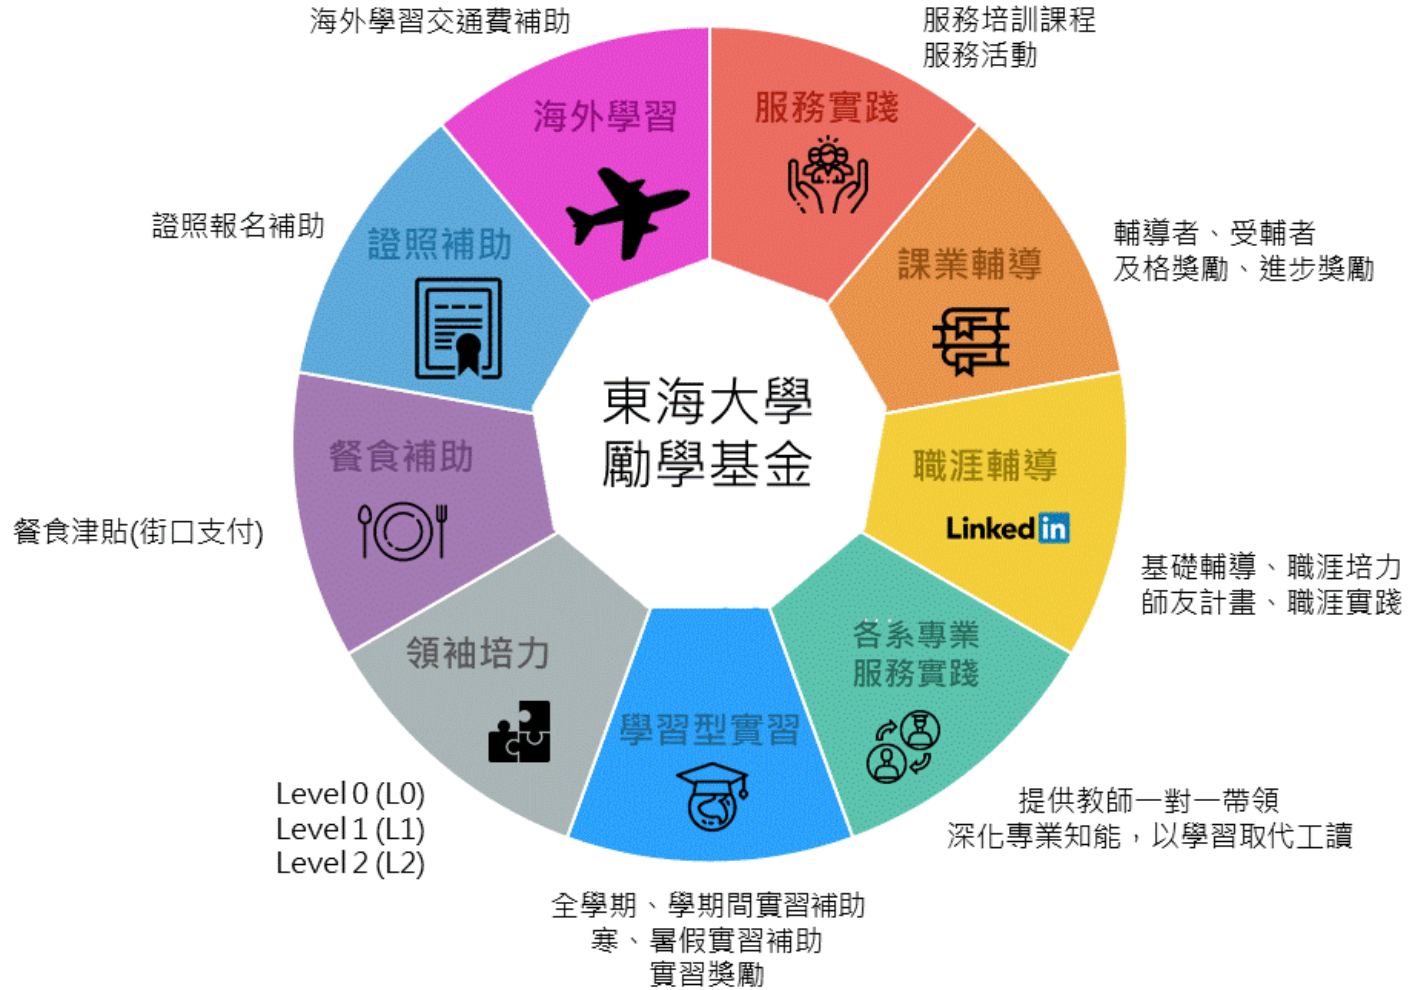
東海大學
勵學基金

海外學習
海外學習交通費補助

服務實踐
服務培訓課程
服務活動

課業輔導
輔導者、受輔者
及格獎勵、進步獎勵

職涯輔導
LinkedIn
基礎輔導、職涯培力
師友計畫、職涯實踐

各系專業
服務實踐
提供教師一對一帶領
深化專業知能，以學習取代工讀

學習型實習
全學期、學期間實習補助
寒、暑假實習補助
實習獎勵

領袖培力
Level 0 (L0)
Level 1 (L1)
Level 2 (L2)

餐食補助
餐食津貼(街口支付)

證照補助
證照報名補助